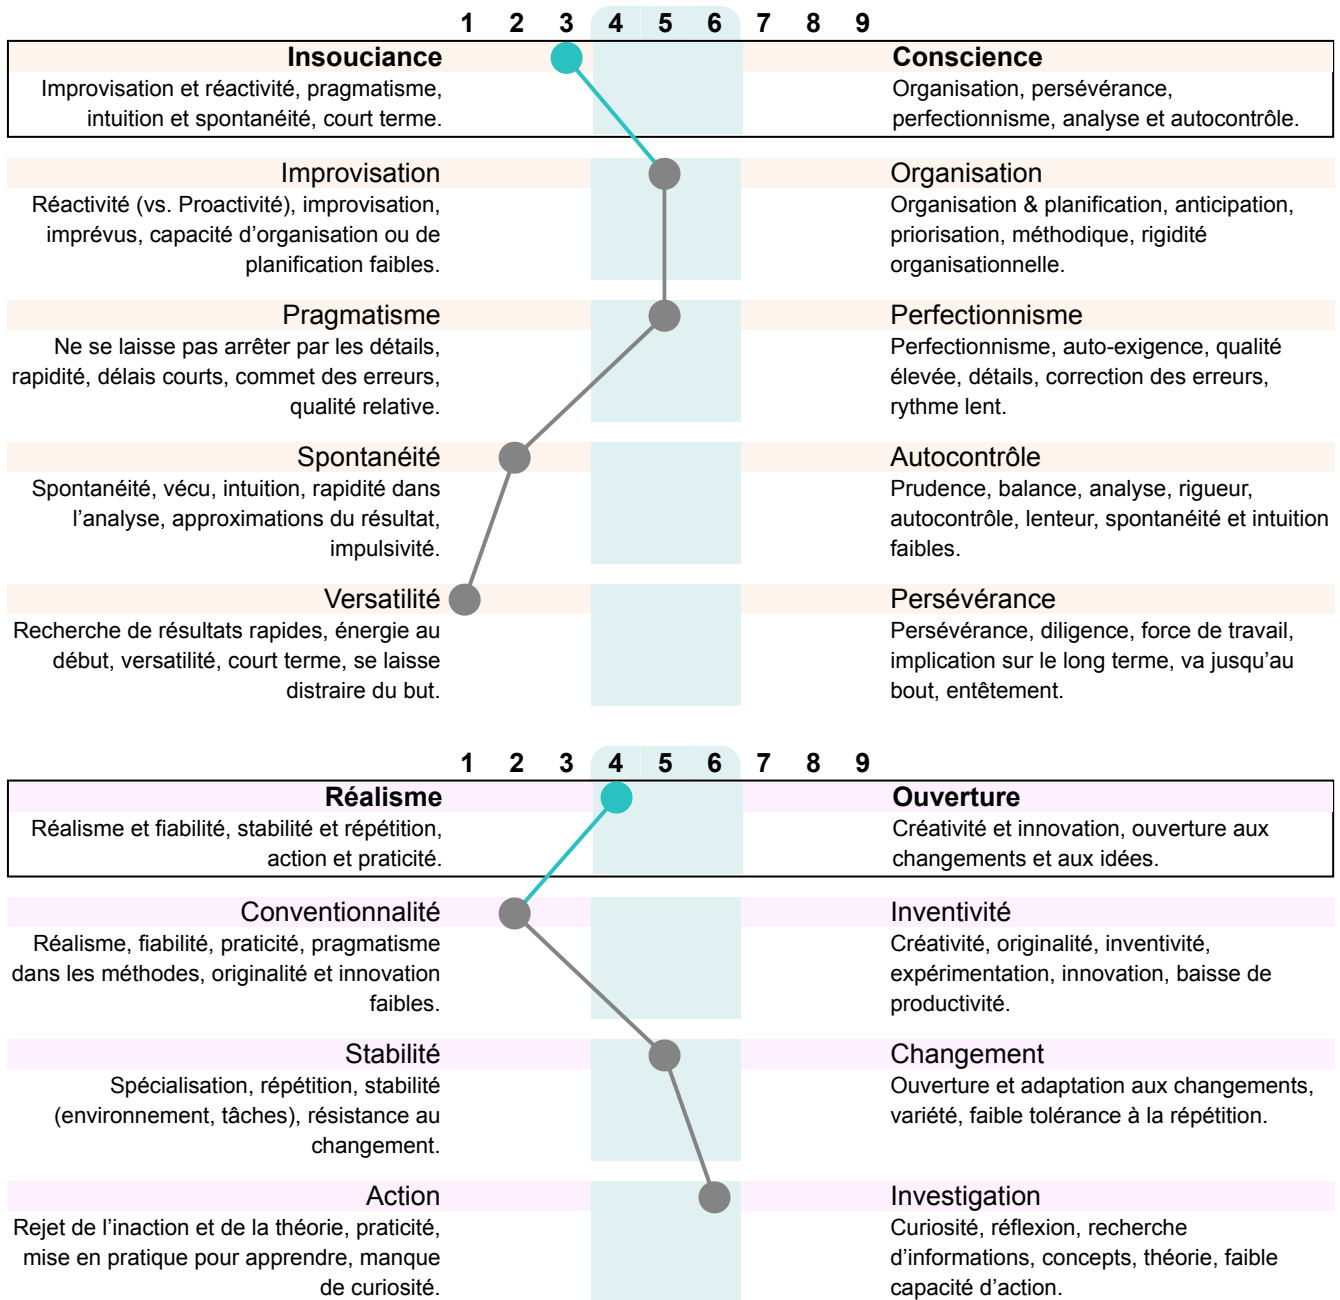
1 2 3 4 5 6 7 8 9

**Insouciance**
Improvisation et réactivité, pragmatisme, intuition et spontanéité, court terme.

**Conscience**
Organisation, persévérance, perfectionnisme, analyse et autocontrôle.

Improvisation
Réactivité (vs. Proactivité), improvisation, imprévus, capacité d'organisation ou de planification faibles.

Organisation
Organisation & planification, anticipation, priorisation, méthodique, rigidité organisationnelle.

Pragmatisme
Ne se laisse pas arrêter par les détails, rapidité, délais courts, commet des erreurs, qualité relative.

Perfectionnisme
Perfectionnisme, auto-exigence, qualité élevée, détails, correction des erreurs, rythme lent.

Spontanéité
Spontanéité, vécu, intuition, rapidité dans l'analyse, approximations du résultat, impulsivité.

Autocontrôle
Prudence, balance, analyse, rigueur, autocontrôle, lenteur, spontanéité et intuition faibles.

Versatilité
Recherche de résultats rapides, énergie au début, versatilité, court terme, se laisse distraire du but.

Persévérance
Persévérance, diligence, force de travail, implication sur le long terme, va jusqu'au bout, entêtement.

1 2 3 4 5 6 7 8 9

**Réalisme**
Réalisme et fiabilité, stabilité et répétition, action et praticité.

**Ouverture**
Créativité et innovation, ouverture aux changements et aux idées.

Conventionnalité
Réalisme, fiabilité, praticité, pragmatisme dans les méthodes, originalité et innovation faibles.

Inventivité
Créativité, originalité, inventivité, expérimentation, innovation, baisse de productivité.

Stabilité
Spécialisation, répétition, stabilité (environnement, tâches), résistance au changement.

Changement
Ouverture et adaptation aux changements, variété, faible tolérance à la répétition.

Action
Rejet de l'inaction et de la théorie, praticité, mise en pratique pour apprendre, manque de curiosité.

Investigation
Curiosité, réflexion, recherche d'informations, concepts, théorie, faible capacité d'action.